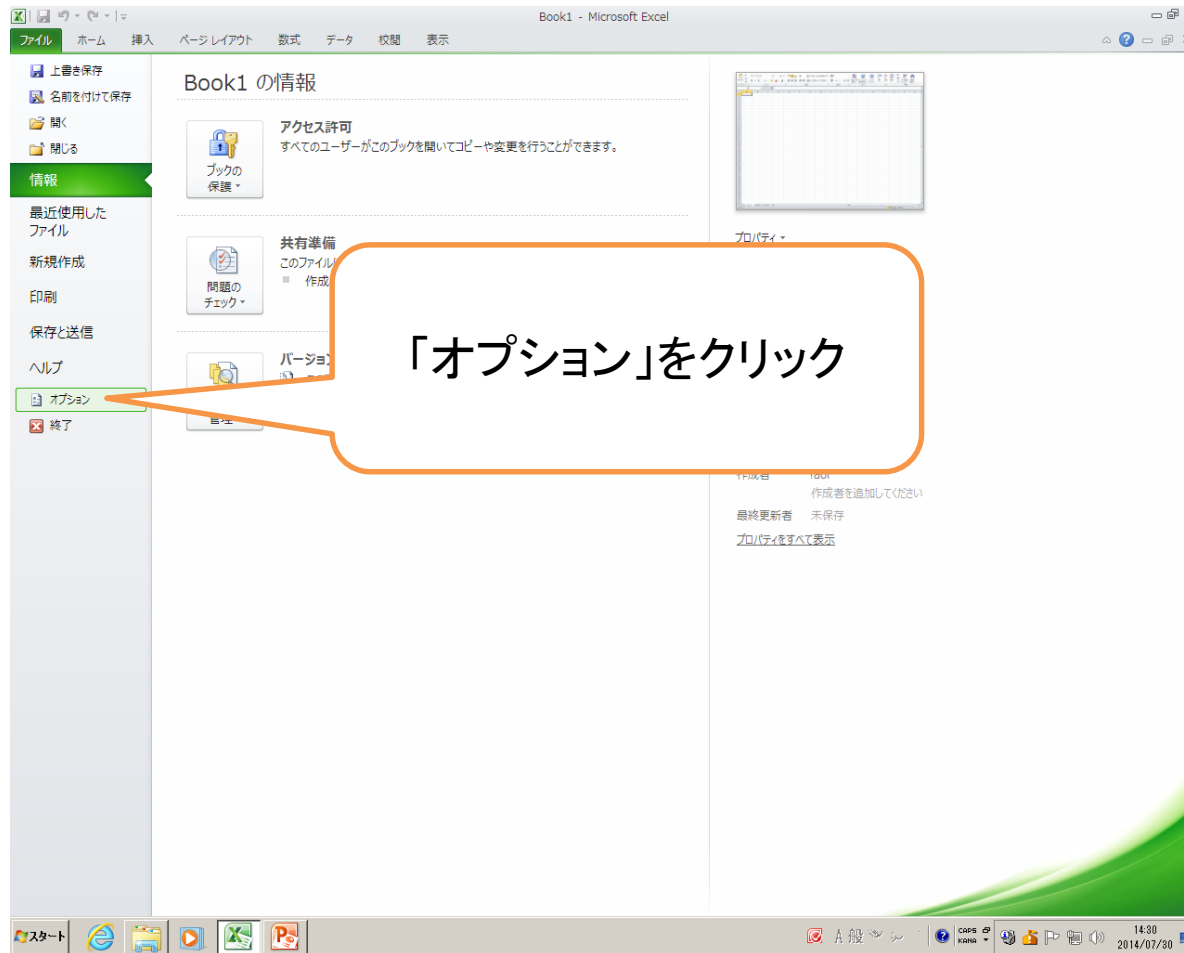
Book1 - Microsoft Excel

ファイル ホーム 挿入 ページレイアウト 数式 データ 校閲 表示

上書き保存
名前を付けて保存
開く
閉じる
情報
最近使用したファイル
新規作成
印刷
保存と送信
ヘルプ
オプション
終了

Book1 の情報

アクセス許可
すべてのユーザーがこのブックを開いてコピーや変更を行うことができます。
ブックの保護

共有準備
このファイル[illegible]
作成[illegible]
問題のチェック

バージョン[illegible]
管理

「オプション」をクリック

プロパティ
作成者 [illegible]
作成者を追加してください
最終更新者 未保存
プロパティをすべて表示

スタート
A 般
CAPS KANA
14:30
2014/07/30